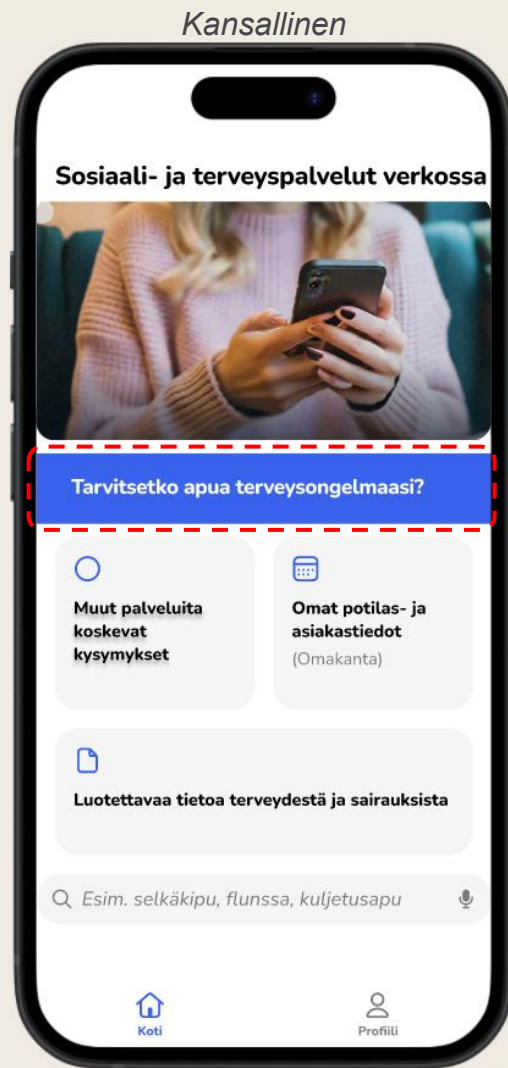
Kansallinen

Sosiaali- ja terveyspalvelut verkossa

Tarvitsetko apua terveysongelmaasi?

Muut palveluita koskevat kysymykset

Omat potilas- ja asiakastiedot
(Omakanta)

Luotettavaa tietoa terveydestä ja sairauksista

Esim. selkäkipu, flunssa, kuljetusapu

Koti

Profiili